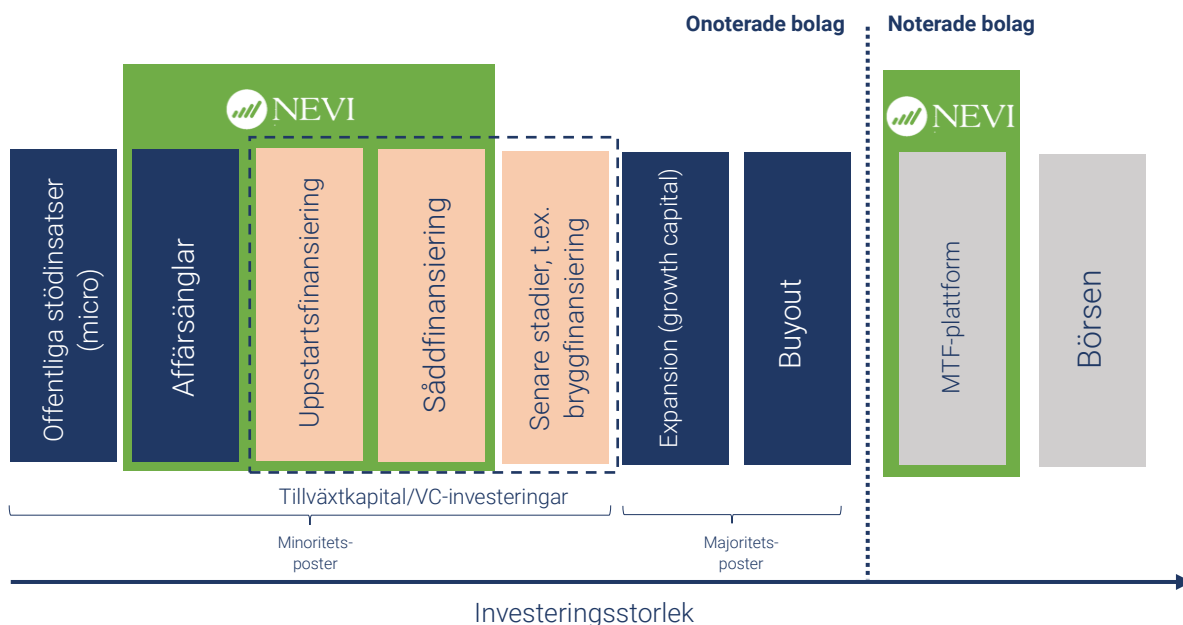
Onoterade bolag

Noterade bolag

NEVI

NEVI

Offentliga stödinsatser (micro)

Affärsänglar

Uppstartsfinansiering

Såddfinansiering

Senare stadier, t.ex. bryggfinansiering

Expansion (growth capital)

Buyout

MTF-plattform

Börsen

Tillväxtkapital/VC-investeringar

Minoritets-poster

Majoritets-poster

Investeringsstorlek